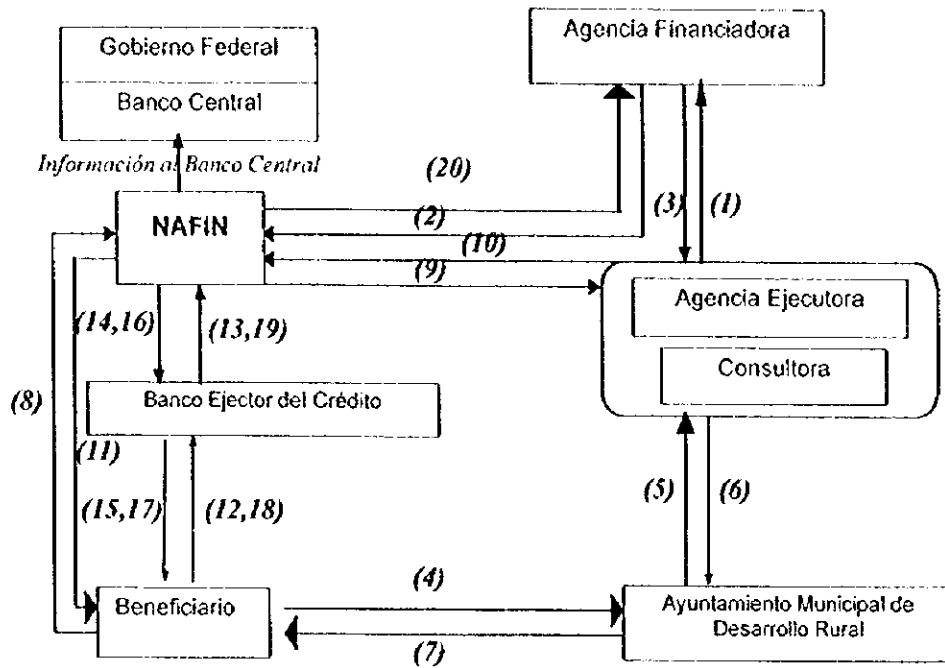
Gobierno Federal
Banco Central
Agencia Financiadora
Información al Banco Central
(20)
NAFIN
(2)
(3)
(1)
(10)
(9)
Agencia Ejecutora
Consultora
(14,16)
(13,19)
(8)
Banco Ejector del Crédito
(11)
(15,17)
(12,18)
(5)
(6)
(4)
Beneficiario
Ayuntamiento Municipal de Desarrollo Rural
(7)